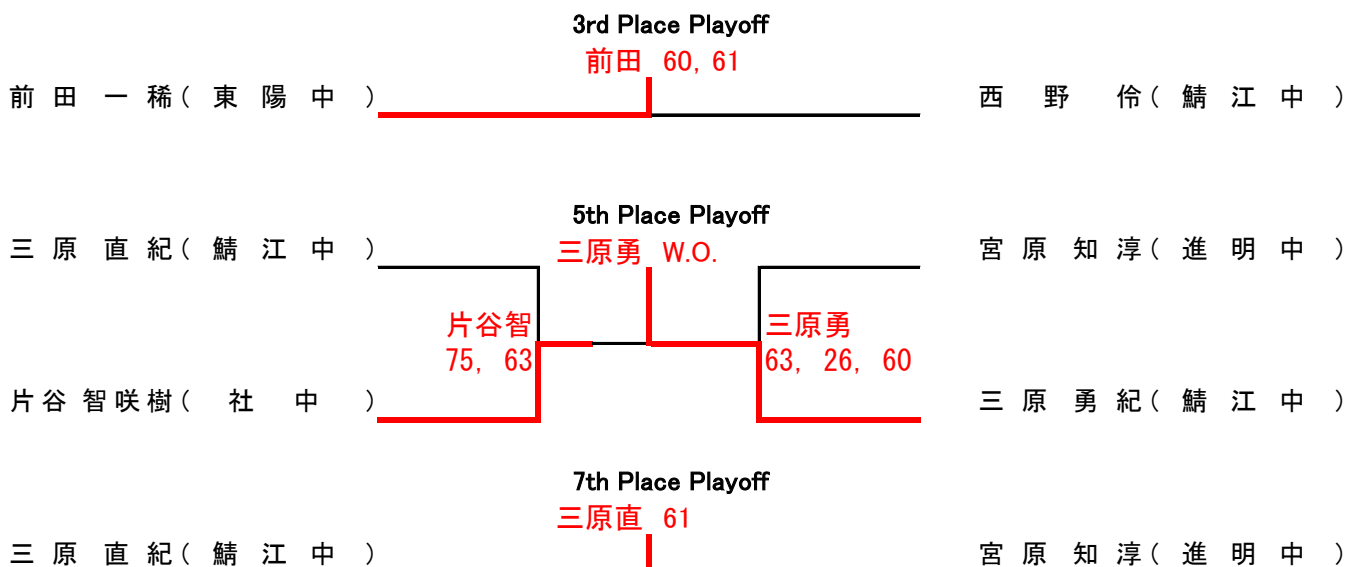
3rd Place Playoff

前田 60, 61

前田 一稀（東陽中）

西野 伶（鯖江中）

5th Place Playoff

三原勇 W.O.

三原 直紀（鯖江中）

宮原 知淳（進明中）

片谷智
75, 63

三原勇
63, 26, 60

片谷 智咲樹（社 中）

三原 勇紀（鯖江中）

7th Place Playoff

三原直 61

三原 直紀（鯖江中）

宮原 知淳（進明中）